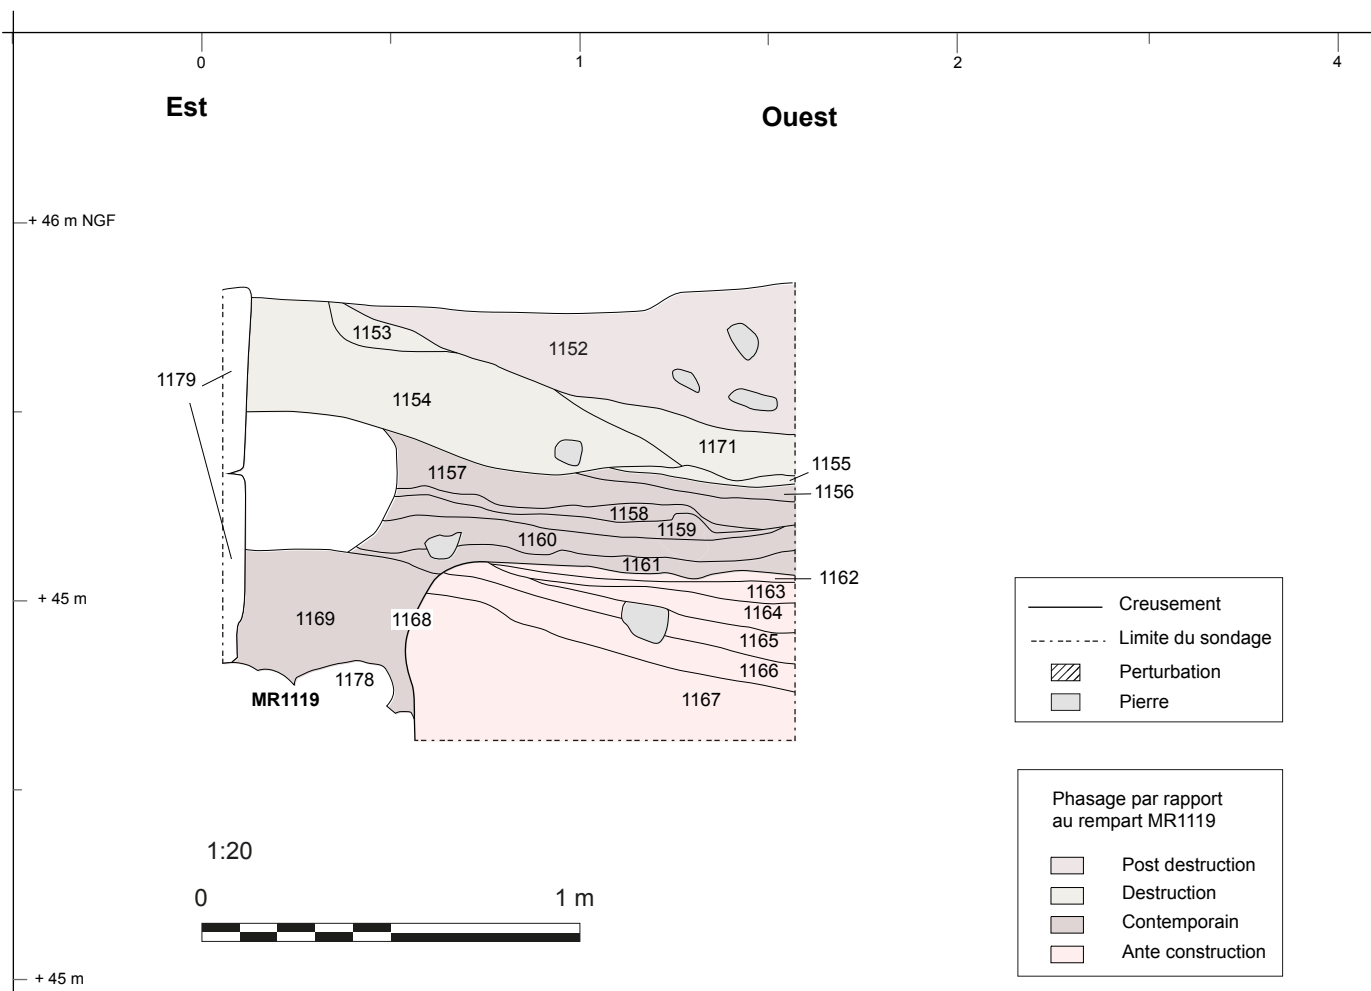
0
1
2
4

Est

Ouest

+ 46 m NGF

1153
1152
1179
1154
1171
1155
1157
1156
1158
1159
1160
1161
1162
1163
1164
1169
1168
1165
1166
1178
MR1119
1167

+ 45 m

Creusement
Limite du sondage
Perturbation
Pierre

Phasage par rapport au rempart MR1119

Post destruction
Destruction
Contemporain
Ante construction

1:20

0
1 m

+ 45 m